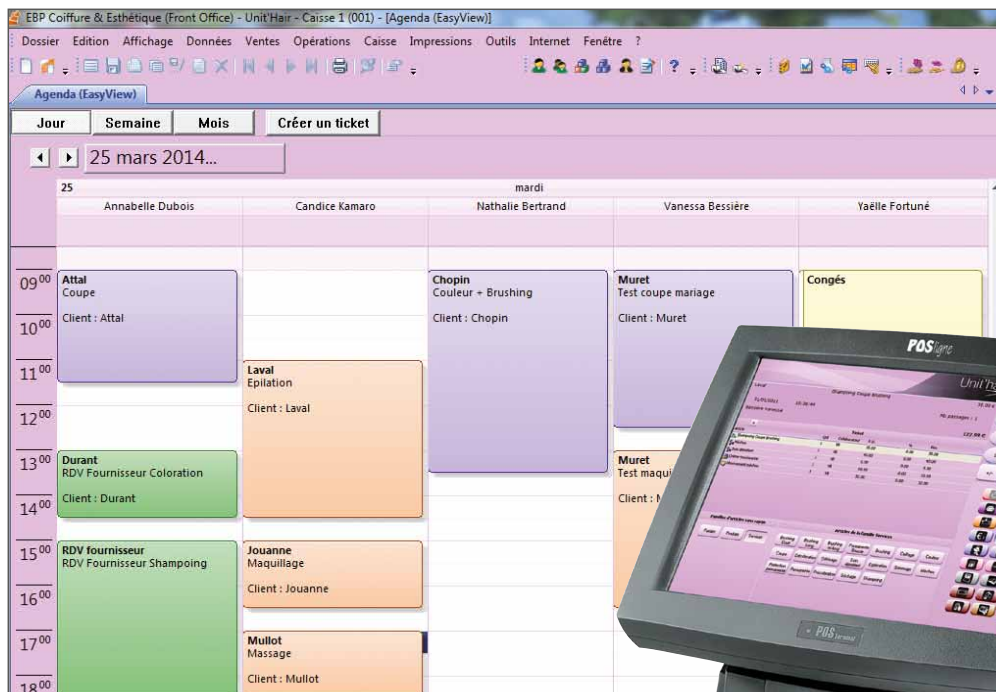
EBP Coiffure & Esthétique (Front Office) - Unit'Hair - Caisse 1 (001) - [Agenda (EasyView)]

Dossier Edition Affichage Données Ventes Opérations Caisse Impressions Outils Internet Fenêtre ?

Agenda (EasyView)

Jour | Semaine | Mois | Créer un ticket

25 mars 2014...

25 mardi

| | Annabelle Dubois | Candice Kamaro | Nathalie Bertrand | Vanessa Bessière | Yaëlle Fortuné |
|---|---|---|---|---|---|
| $09^{00}$ | Attal Coupe Client : Attal | | Chopin Couleur + Brushing Client : Chopin | Muret Test coupe mariage Client : Muret | Congés |
| $10^{00}$ | | | | | |
| $11^{00}$ | | Laval Epilation Client : Laval | | | |
| $12^{00}$ | | | | | |
| $13^{00}$ | Durant RDV Fournisseur Coloration Client : Durant | | | Muret Test maqui Client : M | |
| $14^{00}$ | | | | | |
| $15^{00}$ | RDV fournisseur RDV Fournisseur Shampoing | Jouanne Maquillage Client : Jouanne | | | |
| $16^{00}$ | | | | | |
| $17^{00}$ | | Mullot Massage Client : Mullot | | | |
| $18^{00}$ | | | | | |

POS ligne

Unit'ha

POS ligne